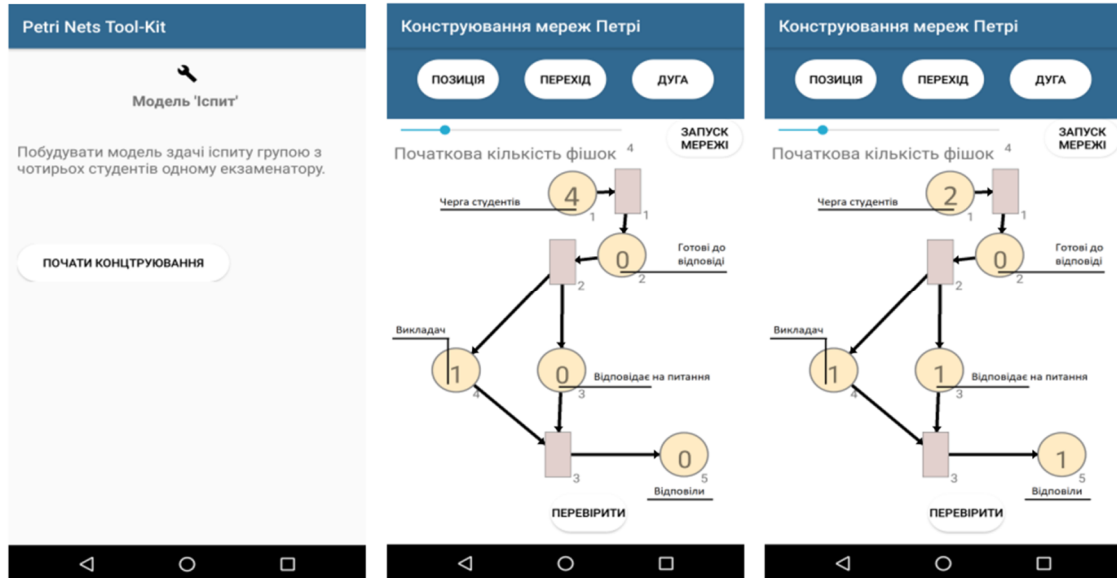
Petri Nets Tool-Kit

Модель 'Іспит'

Побудувати модель здачі іспиту групою з чотирьох студентів одному екзаменатору.

ПОЧАТИ КОНЦТРУЮВАННЯ

Конструювання мереж Петрі

ПОЗИЦІЯ ПЕРЕХІД ДУГА

ЗАПУСК МЕРЕЖІ

Початкова кількість фішок 4

Черга студентів 4 1 1

Готові до відповіді 0 2

2

Викладач 1 4

0 Відповідає на питання 3

3

0 5 Відповіли

ПЕРЕВІРИТИ

Конструювання мереж Петрі

ПОЗИЦІЯ ПЕРЕХІД ДУГА

ЗАПУСК МЕРЕЖІ

Початкова кількість фішок 4

Черга студентів 2 1 1

Готові до відповіді 0 2

2

Викладач 1 4

1 Відповідає на питання 3

3

1 5 Відповіли

ПЕРЕВІРИТИ